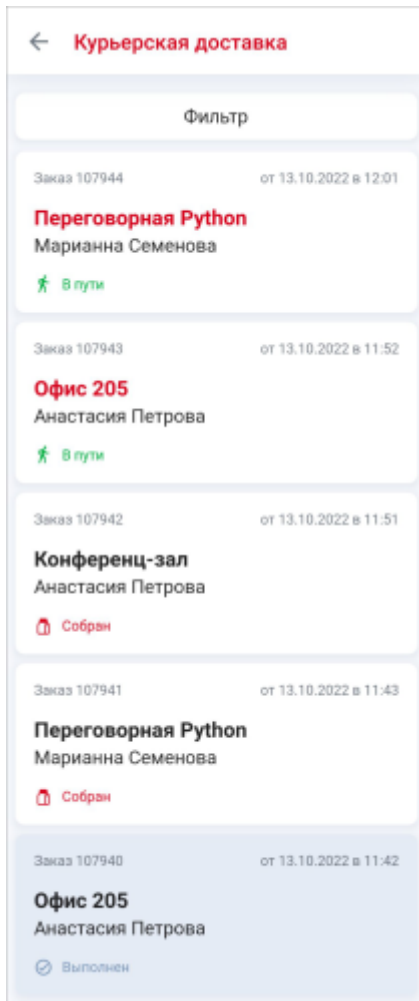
Курьерская доставка

Фильтр

Заказ 107944
от 13.10.2022 в 12:01
Переговорная Python
Марианна Семенова
В пути

Заказ 107943
от 13.10.2022 в 11:52
Офис 205
Анастасия Петрова
В пути

Заказ 107942
от 13.10.2022 в 11:51
Конференц-зал
Анастасия Петрова
Собран

Заказ 107941
от 13.10.2022 в 11:43
Переговорная Python
Марианна Семенова
Собран

Заказ 107940
от 13.10.2022 в 11:42
Офис 205
Анастасия Петрова
Выполнен